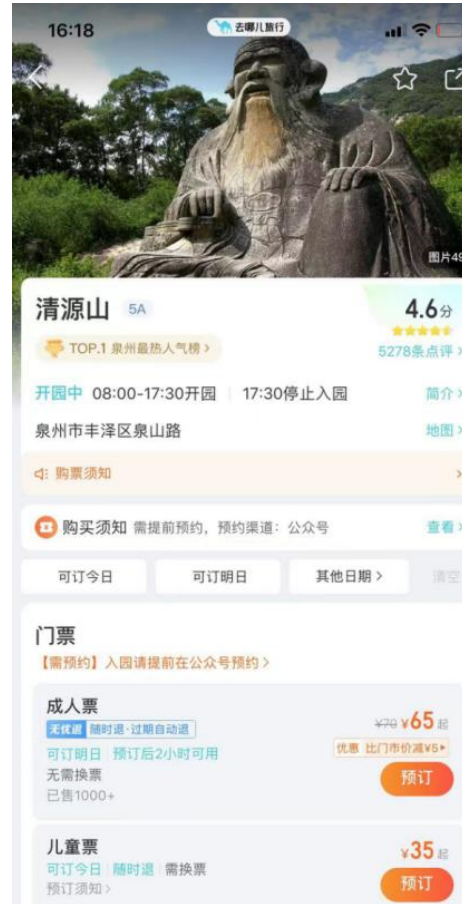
16:18
去哪儿旅行
图片49
清源山 5A
4.6分
TOP.1 泉州最热人气榜 >
5278条点评 >
开园中 08:00-17:30开园 | 17:30停止入园
简介 >
泉州市丰泽区泉山路
地图 >
购票须知
购买须知 需提前预约，预约渠道：公众号
查看 >
可订今日
可订明日
其他日期 >
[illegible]
门票
【需预约】入园请提前在公众号预约 >
成人票
无忧退 随时退·过期自动退
¥70 ¥65起
可订明日 | 预订后2小时可用
优惠 比门市价减¥5 >
无需换票
预订
已售1000+
儿童票
¥35起
可订今日 | 随时退 | 需换票
预订须知 >
预订